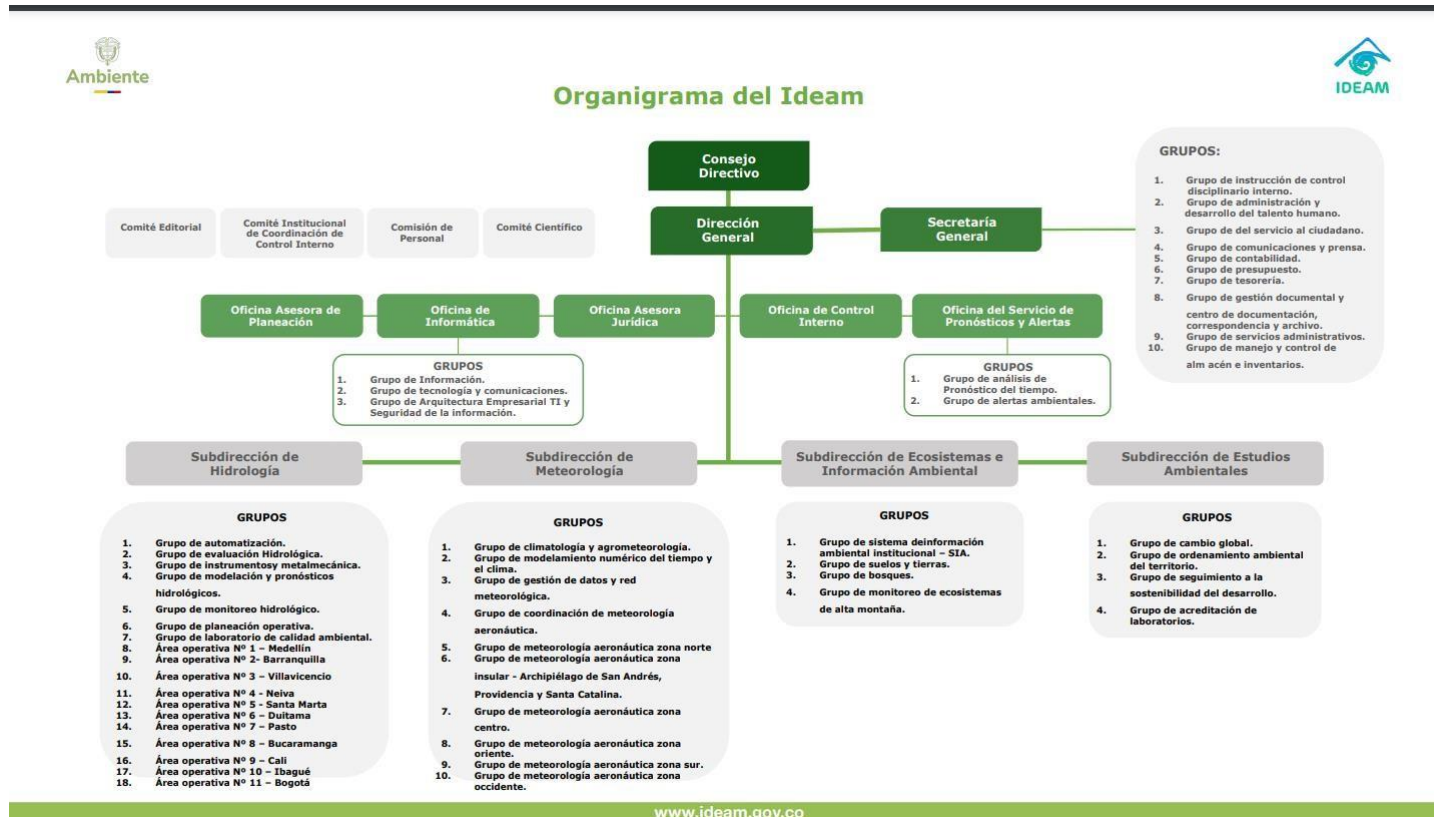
Ambiente

IDEAM

Organigrama del Ideam

Consejo Directivo

Dirección General

Secretaría General

Comité Editorial

Comité Institucional de Coordinación de Control Interno

Comisión de Personal

Comité Científico

GRUPOS:

1. Grupo de instrucción de control disciplinario interno.
2. Grupo de administración y desarrollo del talento humano.
3. Grupo de del servicio al ciudadano.
4. Grupo de comunicaciones y prensa.
5. Grupo de contabilidad.
6. Grupo de presupuesto.
7. Grupo de tesorería.
8. Grupo de gestión documental y centro de documentación, correspondencia y archivo.
9. Grupo de servicios administrativos.
10. Grupo de manejo y control de alm acén e inventarios.

Oficina Asesora de Planeación

Oficina de Informática

Oficina Asesora Jurídica

Oficina de Control Interno

Oficina del Servicio de Pronósticos y Alertas

GRUPOS
1. Grupo de Información.
2. Grupo de tecnología y comunicaciones.
3. Grupo de Arquitectura Empresarial TI y Seguridad de la información.

GRUPOS
1. Grupo de análisis de Pronóstico del tiempo.
2. Grupo de alertas ambientales.

Subdirección de Hidrología

Subdirección de Meteorología

Subdirección de Ecosistemas e Información Ambiental

Subdirección de Estudios Ambientales

GRUPOS
1. Grupo de automatización.
2. Grupo de evaluación Hidrológica.
3. Grupo de instrumentosy metalmecánica.
4. Grupo de modelación y pronósticos hidrológicos.
5. Grupo de monitoreo hidrológico.
6. Grupo de planeación operativa.
7. Grupo de laboratorio de calidad ambiental.
8. Área operativa Nº 1 – Medellín
9. Área operativa Nº 2- Barranquilla
10. Área operativa Nº 3 – Villavicencio
11. Área operativa Nº 4 - Neiva
12. Área operativa Nº 5 - Santa Marta
13. Área operativa Nº 6 – Duitama
14. Área operativa Nº 7 – Pasto
15. Área operativa Nº 8 – Bucaramanga
16. Área operativa Nº 9 – Cali
17. Área operativa Nº 10 – Ibagué
18. Área operativa Nº 11 – Bogotá

GRUPOS
1. Grupo de climatología y agrometeorología.
2. Grupo de modelamiento numérico del tiempo y el clima.
3. Grupo de gestión de datos y red meteorológica.
4. Grupo de coordinación de meteorología aeronáutica.
5. Grupo de meteorología aeronáutica zona norte
6. Grupo de meteorología aeronáutica zona insular - Archipiélago de San Andrés, Providencia y Santa Catalina.
7. Grupo de meteorología aeronáutica zona centro.
8. Grupo de meteorología aeronáutica zona oriente.
9. Grupo de meteorología aeronáutica zona sur.
10. Grupo de meteorología aeronáutica zona occidente.

GRUPOS
1. Grupo de sistema deinformación ambiental institucional – SIA.
2. Grupo de suelos y tierras.
3. Grupo de bosques.
4. Grupo de monitoreo de ecosistemas de alta montaña.

GRUPOS
1. Grupo de cambio global.
2. Grupo de ordenamiento ambiental del territorio.
3. Grupo de seguimiento a la sostenibilidad del desarrollo.
4. Grupo de acreditación de laboratorios.

www.ideam.gov.co